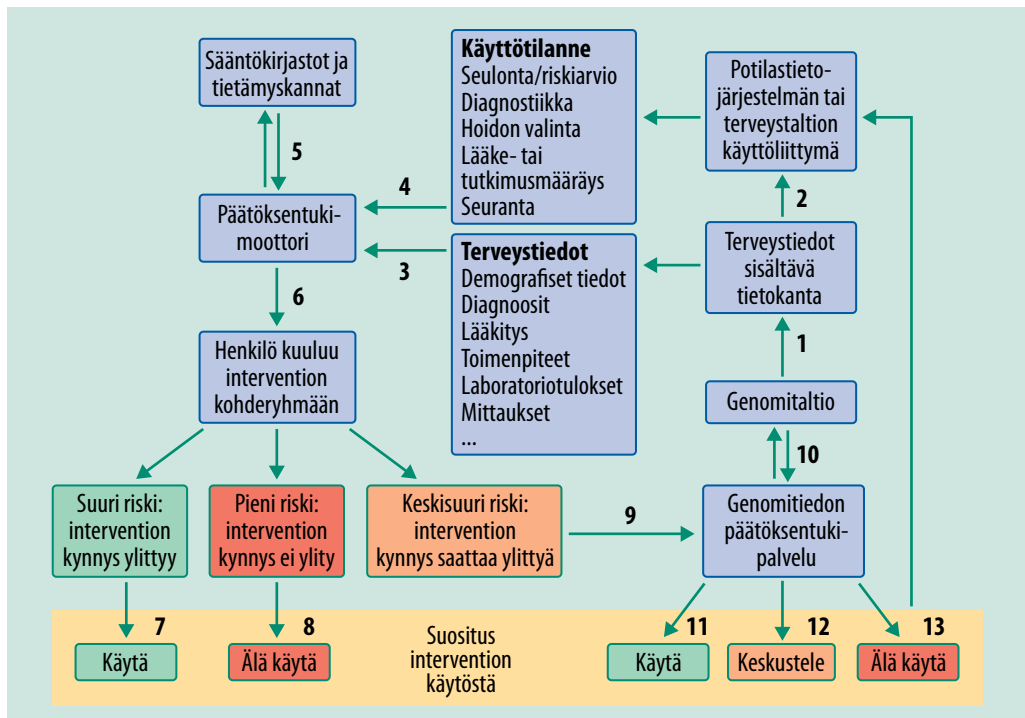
Sääntökirjastot ja tietämyskannat

5

Päätöksentukimoottori

Käyttötilanne
Seulonta/riskiarvio
Diagnostiikka
Hoidon valinta
Lääke- tai tutkimusmääräys
Seuranta

4

Potilastietojärjestelmän tai terveystaltion käyttöliittymä

2

Terveystiedot
Demografiset tiedot
Diagnoosit
Lääkitys
Toimenpiteet
Laboratoriotulokset
Mittaukset
...

3

Terveystiedot sisältävä tietokanta

1

Genomitaltio

10

6

Henkilö kuuluu intervention kohderyhmään

Suuri riski: intervention kynnys ylittyy

Pieni riski: intervention kynnys ei ylity

Keskisuuri riski: intervention kynnys saattaa ylittyä

9

Genomitiedon päätöksentukipalvelu

7

Käytä

8

Älä käytä

Suositus intervention käytöstä

11

Käytä

12

Keskustele

13

Älä käytä